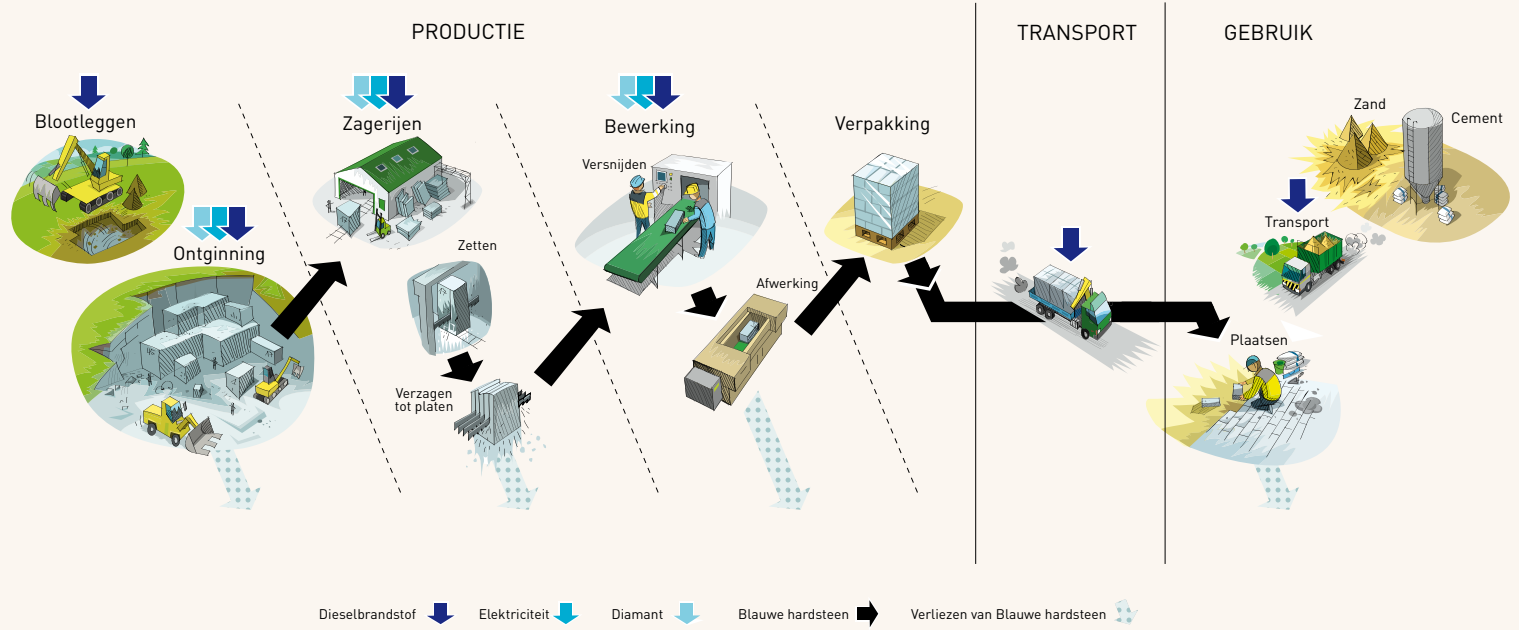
PRODUCTIE

TRANSPORT

GEBRUIK

Blootleggen

Ontginning

Zagerijen

Zetten

Verzagen tot platen

Bewerking

Versnijden

Afwerking

Verpakking

Zand

Cement

Transport

Plaatsen

Dieselbrandstof

Elektriciteit

Diamant

Blauwe hardsteen

Verliezen van Blauwe hardsteen